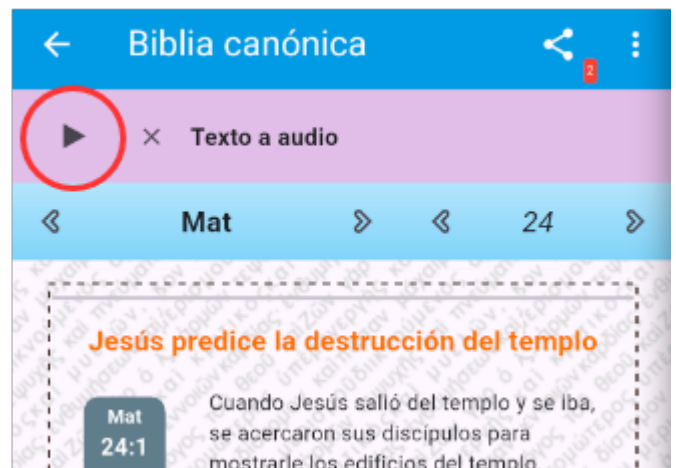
Biblia canónica

2

Texto a audio

Mat 24

Jesús predice la destrucción del templo

Mat 24:1

Cuando Jesús salió del templo y se iba, se acercaron sus discípulos para mostrarle los edificios del templo.